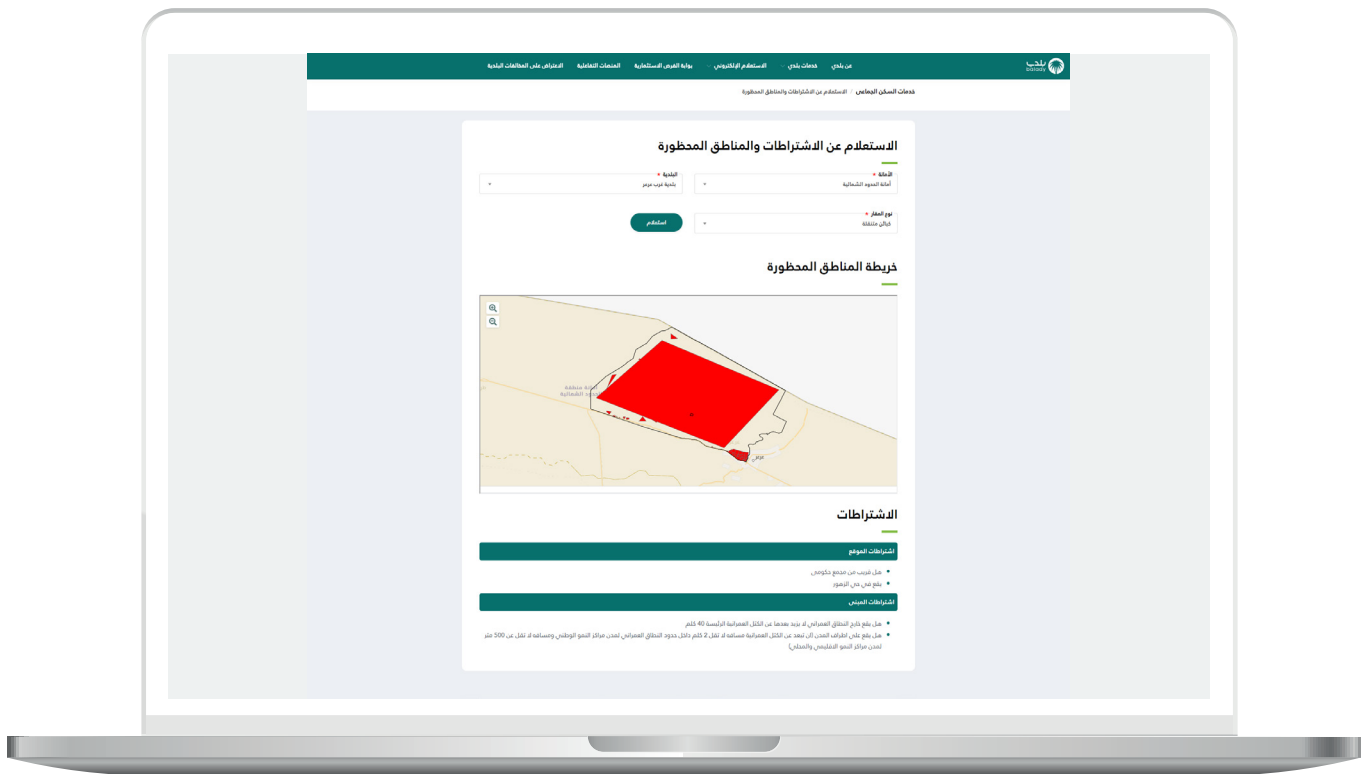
بلدي balady

عن بلدي
خدمات بلدي
الاستعلام الإلكتروني
بوابة الفرص الاستثمارية
المنصات التفاعلية
الاعتراض على المخالفات البلدية

خدمات السكن الجماعي / الاستعلام عن الاشتراطات والمناطق المحظورة

الاستعلام عن الاشتراطات والمناطق المحظورة

الأمانة *
أمانة الحدود الشمالية

البلدية *
بلدية غرب عرعر

نوع العقار *
كرفان متنقلة

استعلام

خريطة المناطق المحظورة

أمانة منطقة الحدود الشمالية
عرعر

الاشتراطات

اشتراطات الموقع

• هل قريب من مجمع حكومي
• يقع في حي الزهور

اشتراطات المبنى

• هل يقع خارج النطاق العمراني لا يزيد بعدها عن الكتل العمرانية الرئيسة 40 كلم
• هل يقع على أطراف المدن (أن تبعد عن الكتل العمرانية مسافة لا تقل 2 كلم داخل حدود النطاق العمراني لمدن مراكز النمو الوطني ومسافة لا تقل عن 500 متر لمدن مراكز النمو الاقليمي والمحلي)